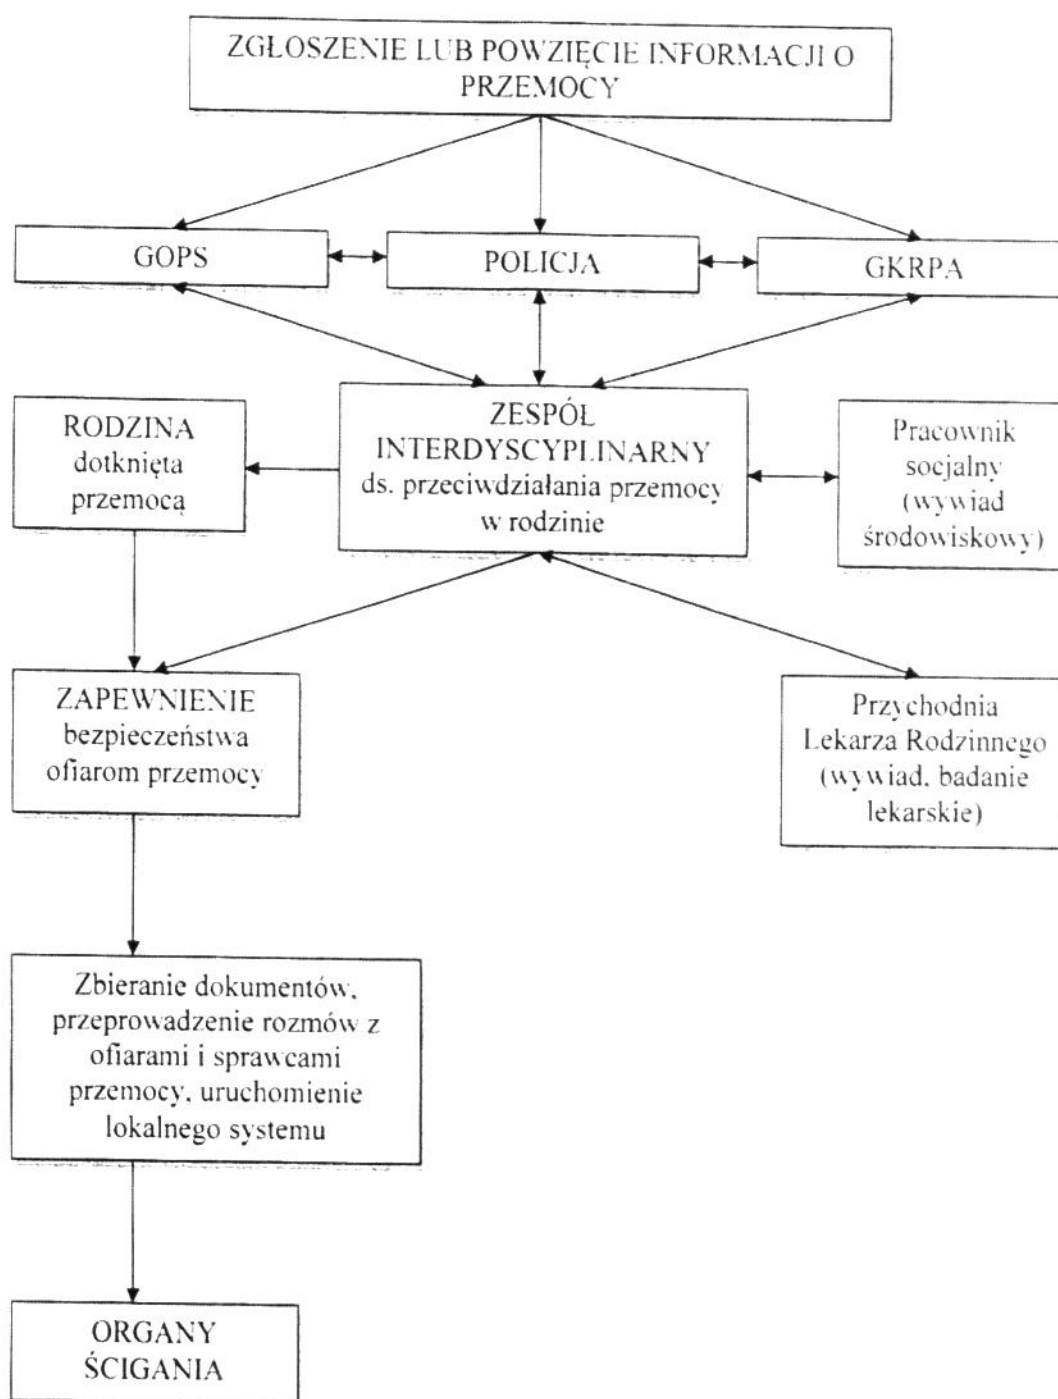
ZGŁOSZENIE LUB POWZIĘCIE INFORMACJI O PRZEMOCY

GOPS

POLICJA

GKRPA

RODZINA dotknięta przemocą

ZESPÓŁ INTERDYSCYPLINARNY ds. przeciwdziałania przemocy w rodzinie

Pracownik socjalny (wywiad środowiskowy)

ZAPEWNIENIE bezpieczeństwa ofiarom przemocy

Przychodnia Lekarza Rodzinnego (wywiad, badanie lekarskie)

Zbieranie dokumentów, przeprowadzenie rozmów z ofiarami i sprawcami przemocy, uruchomienie lokalnego systemu

ORGANY ŚCIGANIA